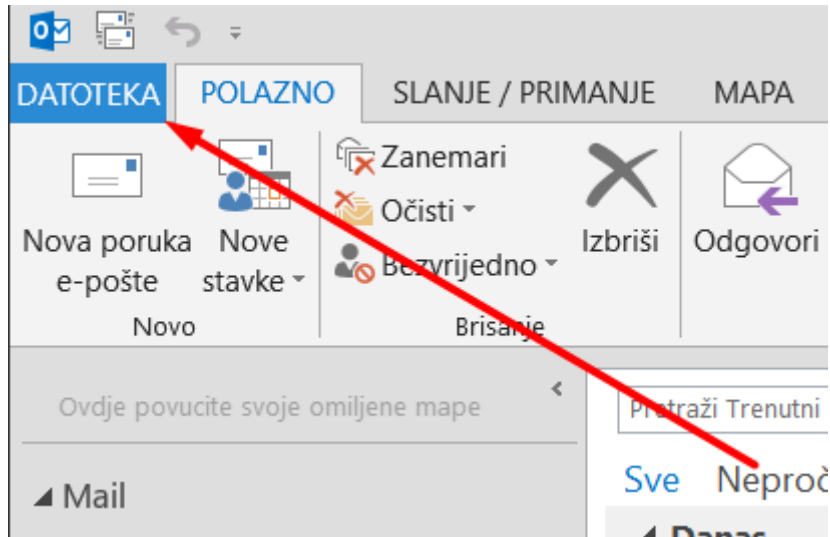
DATOTEKA
POLAZNO
SLANJE / PRIMANJE
MAPA

Nova poruka e-pošte
Nove stavke
Novo

Zanemari
Očisti
Bezvrijedno
Izbriši
Brisanje

Odgovori

Ovdje povucite svoje omiljene mape

Pretraži Trenutni

Sve
Nepročitano

Mail

Danas